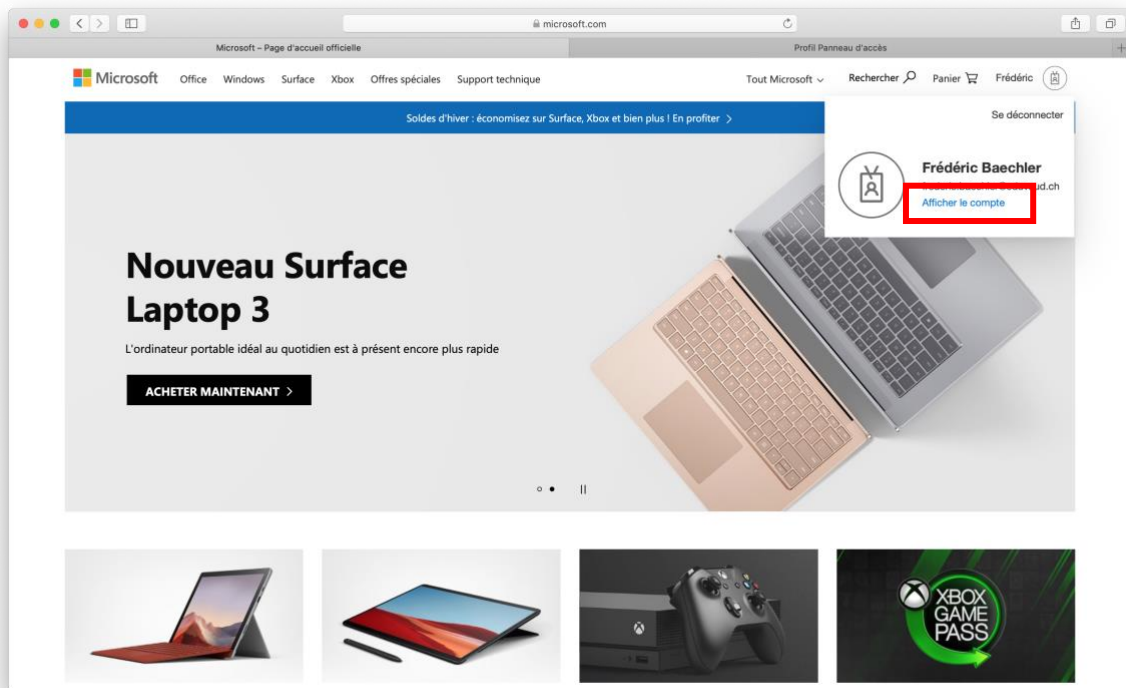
microsoft.com

Microsoft – Page d'accueil officielle

Profil Panneau d'accès

Microsoft Office Windows Surface Xbox Offres spéciales Support technique

Tout Microsoft Rechercher Panier Frédéric

Soldes d'hiver : économisez sur Surface, Xbox et bien plus ! En profiter >

Se déconnecter

Frédéric Baechler

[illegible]ud.ch

Afficher le compte

Nouveau Surface Laptop 3

L'ordinateur portable idéal au quotidien est à présent encore plus rapide

ACHETER MAINTENANT >

XBOX GAME PASS